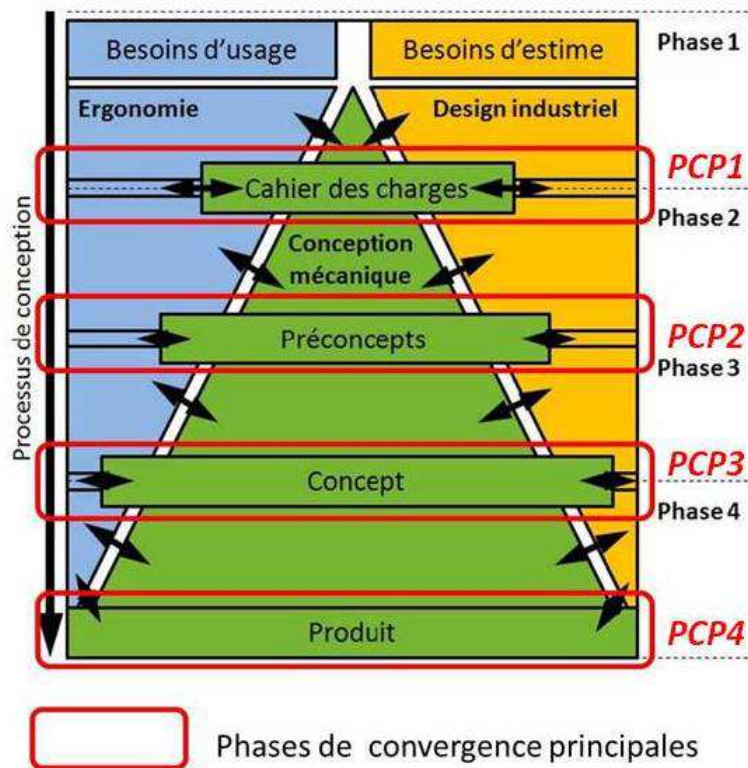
Besoins d'usage
Besoins d'estime
Phase 1
Ergonomie
Design industriel
Processus de conception
Cahier des charges
PCP1
Phase 2
Conception mécanique
Préconcepts
PCP2
Phase 3
Concept
PCP3
Phase 4
Produit
PCP4

Phases de convergence principales